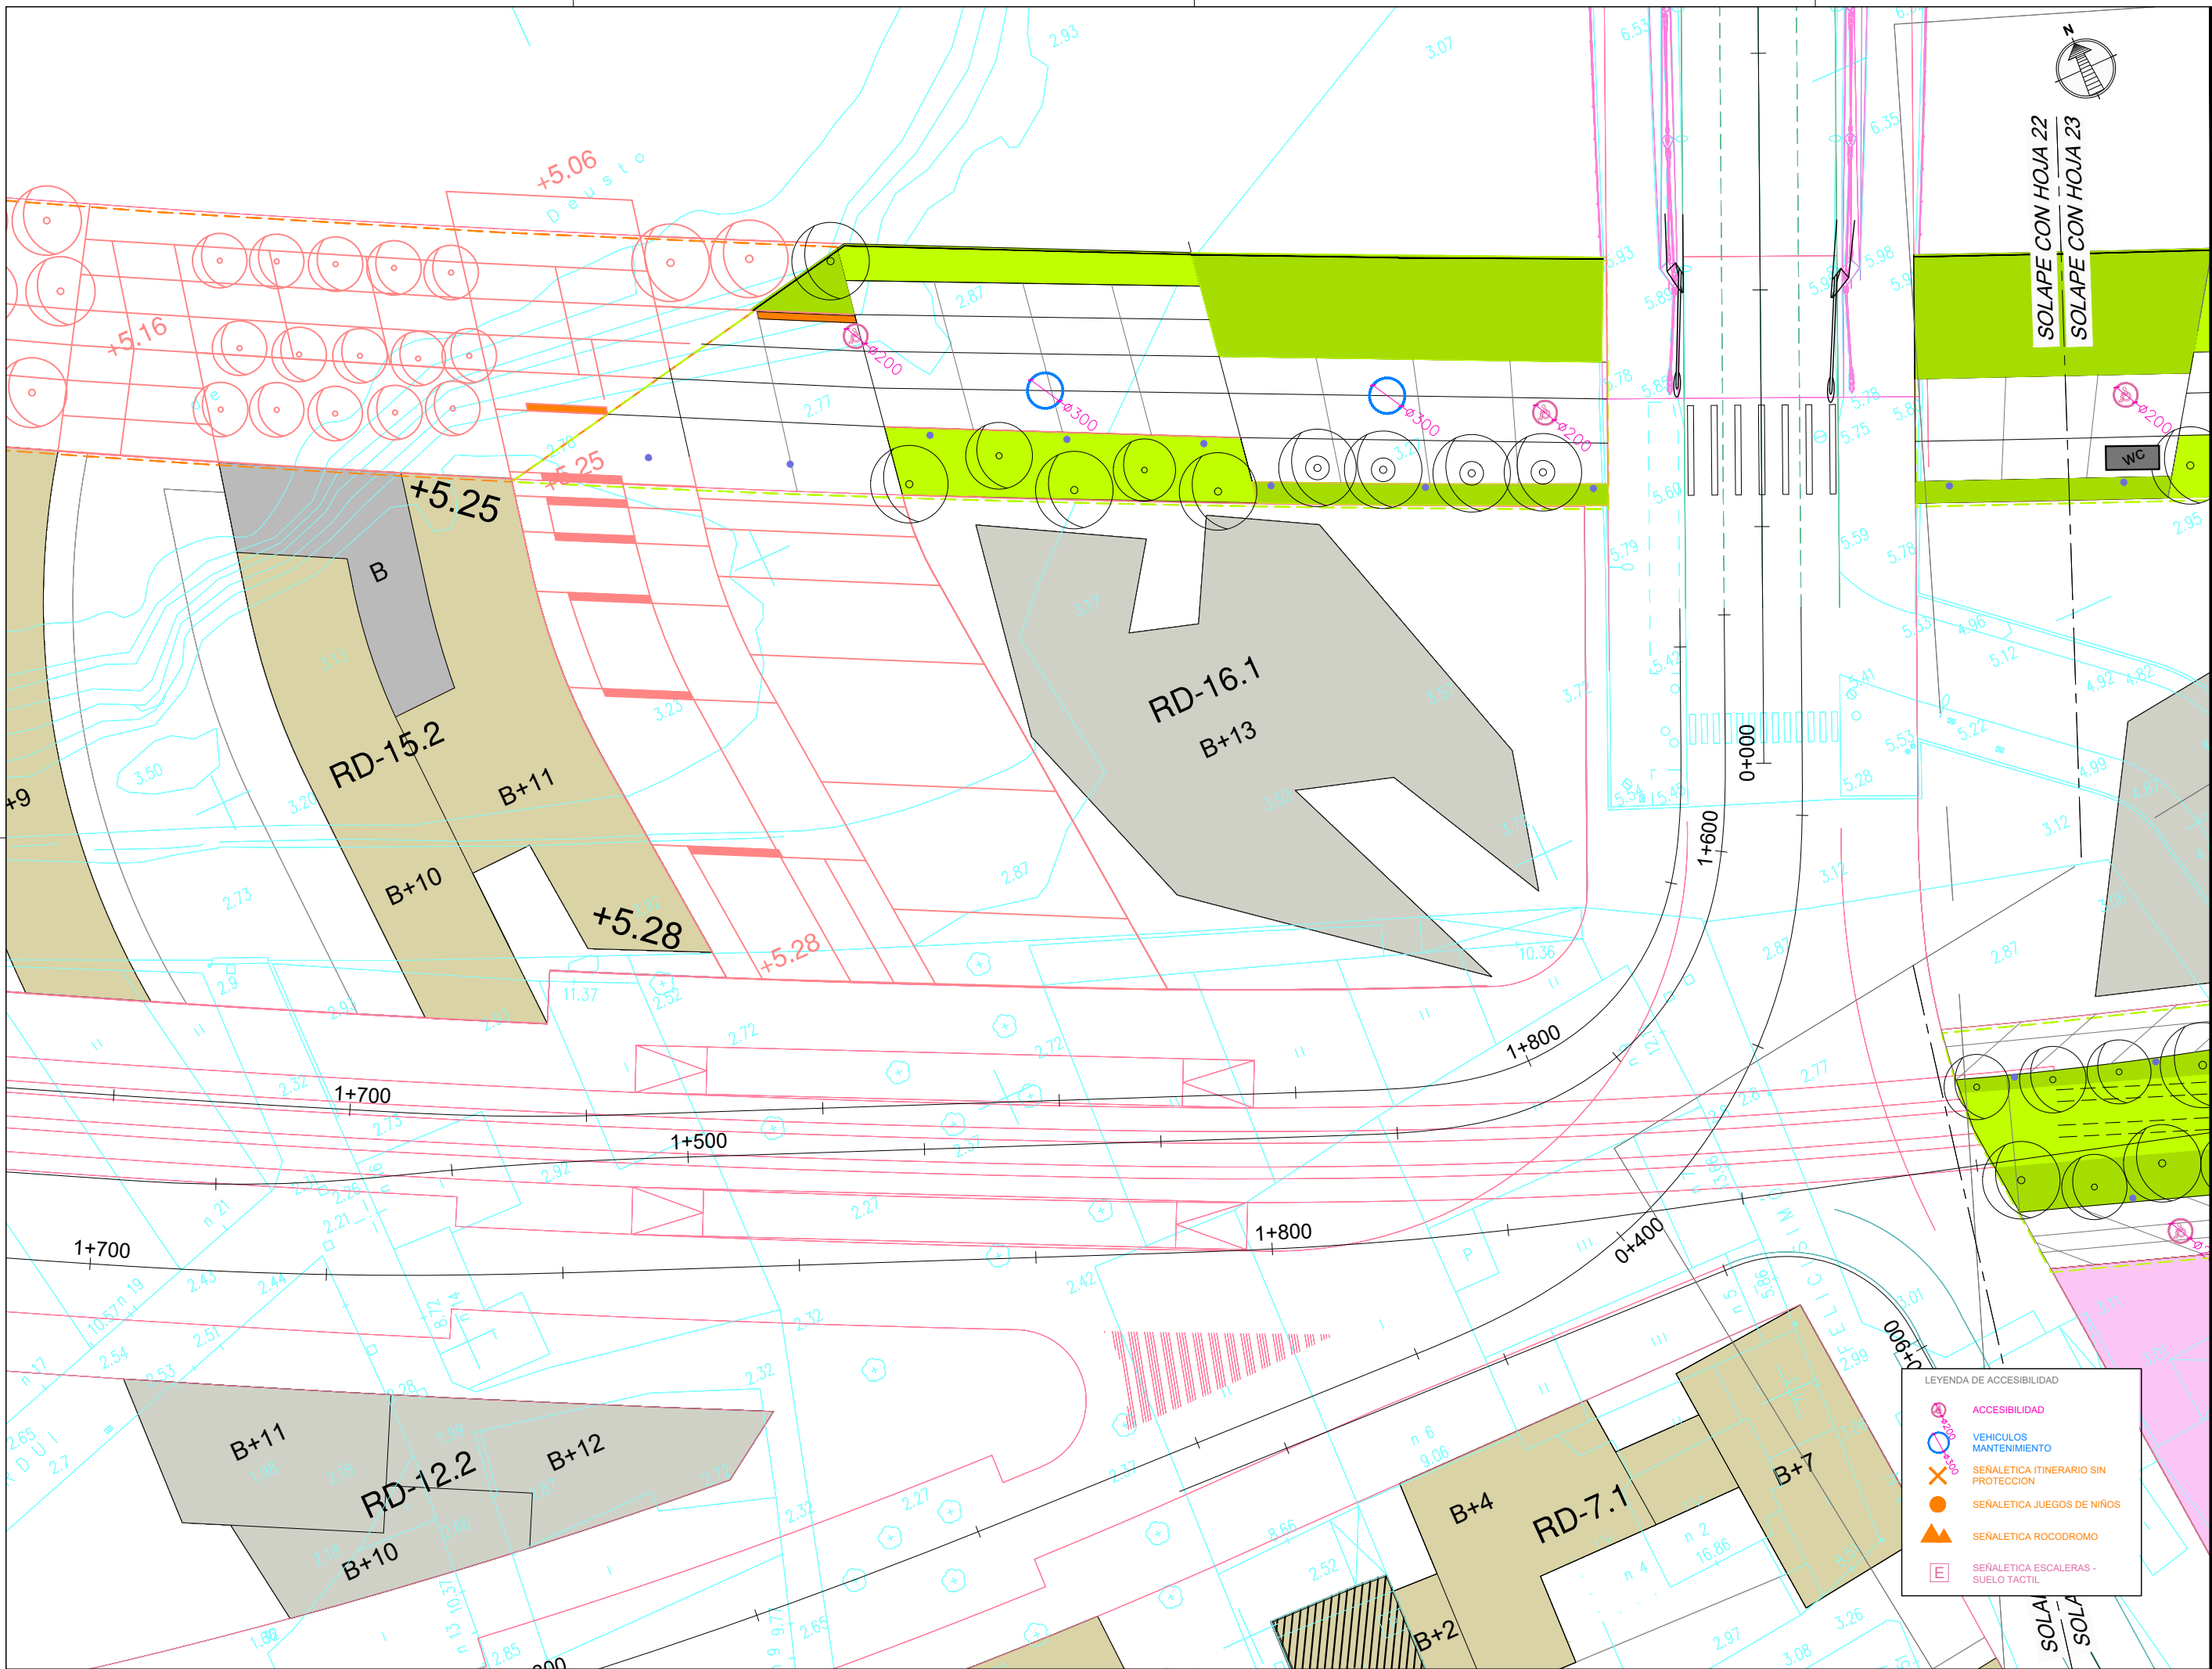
SOLAPE CON HOJA 22
SOLAPE CON HOJA 23

+5.06
Deusto
+5.16
+5.25
+5.25
+5.28
+5.28

B
RD-15.2
B+11
B+10
+9

RD-16.1
B+13

Ø200
Ø300
Ø300
Ø200
Ø200
WC

0+000
1+600
1+800
1+700
1+500
1+700
1+800
0+400
0+900

RD-12.2
B+11
B+12
B+10

RD-7.1
B+4
B+7
B+2

2.93
3.07
2.87
2.77
3.23
2.87
3.50
2.73
2.72
2.72
2.32
2.73
2.92
2.27
2.42
2.32
2.43
2.44
2.54
2.51
2.53
2.32
2.27
2.32
2.52
2.65
2.85
10.36
11.37
9.06
16.86
3.26
3.08
2.97
2.87
2.95
3.12
3.12
2.77
2.8
3.01
2.99
5.93
5.89
5.78
5.85
5.60
5.79
5.42
5.54
5.49
5.98
5.78
5.75
5.59
5.78
5.53
5.28
5.53
5.41
4.96
5.12
4.92
4.82
5.22
4.99
6.53
6.35
3.72

LEYENDA DE ACCESIBILIDAD
ACCESIBILIDAD
VEHICULOS MANTENIMIENTO
SEÑALETICA ITINERARIO SIN PROTECCION
SEÑALETICA JUEGOS DE NIÑOS
SEÑALETICA ROCODROMO
E
SEÑALETICA ESCALERAS - SUELO TACTIL

SOLA
SOLA